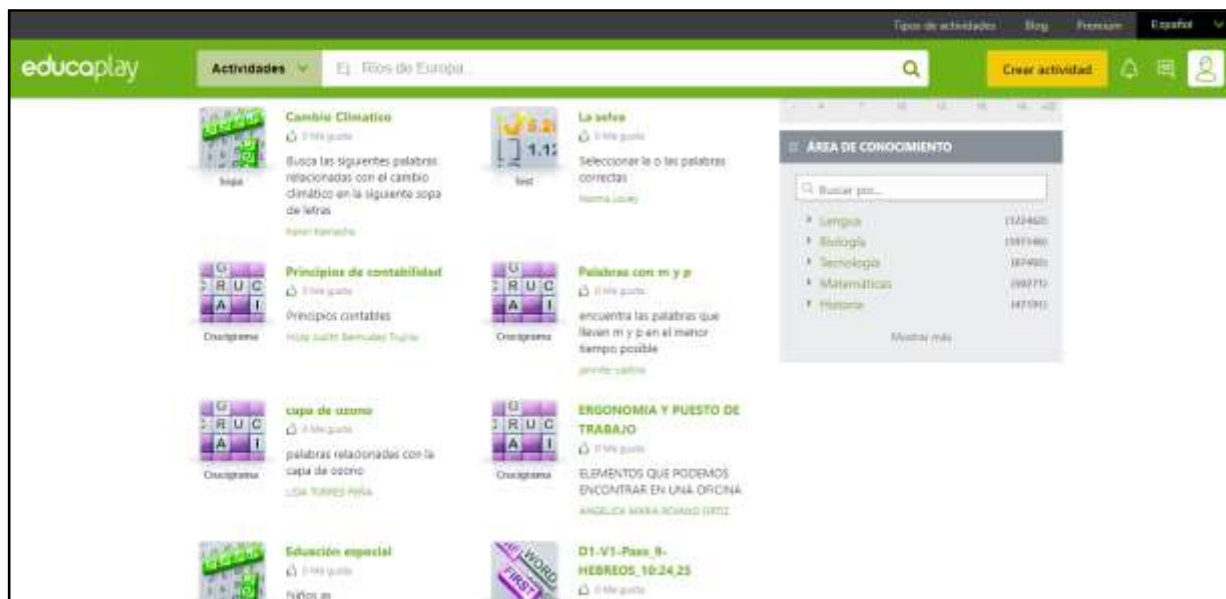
Tipos de actividades Blog Premium Español

educaplay

Actividades Ej. Ríos de Europa

Crear actividad

Cambio Climatico
0 Me gusta
Busca las siguientes palabras relacionadas con el cambio climático en la siguiente sopa de letras
Karen Kamacho
Sopa

La selva
0 Me gusta
Seleccionar la o las palabras correctas
Norma Louey
Test

Principios de contabilidad
0 Me gusta
Principios contables
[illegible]
Crucigrama

Palabras con m y p
0 Me gusta
encuentra las palabras que llevan m y p en el menor tiempo posible
jennifer castro
Crucigrama

capa de ozono
0 Me gusta
palabras relacionadas con la capa de ozono
LIDA TORRES PEÑA
Crucigrama

ERGONOMIA Y PUESTO DE TRABAJO
0 Me gusta
ELEMENTOS QUE PODEMOS ENCONTRAR EN UNA OFICINA
ANGELICA MARIA ROMERO ORTIZ
Crucigrama

Eduación especial
0 Me gusta
Niños m

D1-V1-Pass_9-HEBREOS_10:24,25
0 Me gusta

ÁREA DE CONOCIMIENTO
Buscar por...
Lengua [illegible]
Biología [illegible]
Tecnología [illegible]
Matemáticas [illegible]
Historia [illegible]
Mostrar más